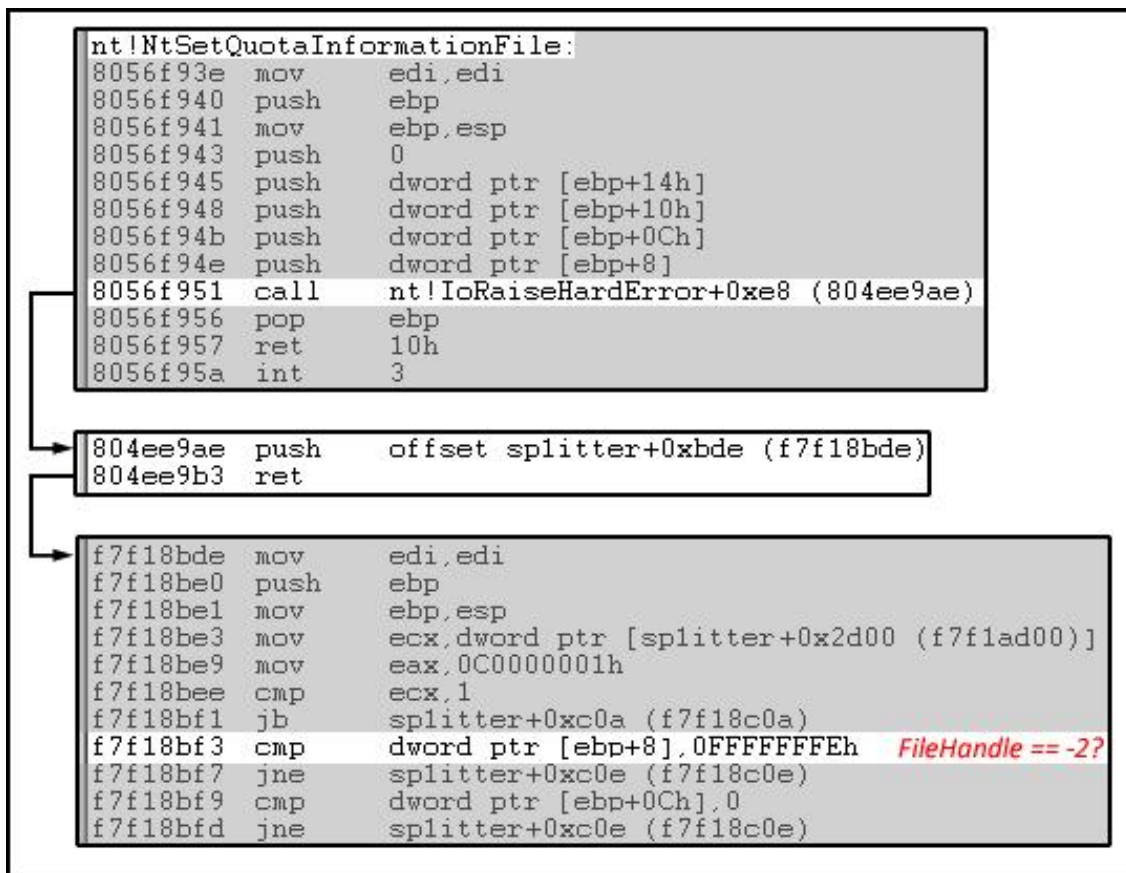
nt!NtSetQuotaInformationFile:
8056f93e mov edi,edi
8056f940 push ebp
8056f941 mov ebp,esp
8056f943 push 0
8056f945 push dword ptr [ebp+14h]
8056f948 push dword ptr [ebp+10h]
8056f94b push dword ptr [ebp+0Ch]
8056f94e push dword ptr [ebp+8]
8056f951 call nt!IoRaiseHardError+0xe8 (804ee9ae)
8056f956 pop ebp
8056f957 ret 10h
8056f95a int 3

804ee9ae push offset sp1itter+0xbde (f7f18bde)
804ee9b3 ret

f7f18bde mov edi,edi
f7f18be0 push ebp
f7f18be1 mov ebp,esp
f7f18be3 mov ecx,dword ptr [sp1itter+0x2d00 (f7f1ad00)]
f7f18be9 mov eax,0C0000001h
f7f18bee cmp ecx,1
f7f18bf1 jb sp1itter+0xc0a (f7f18c0a)
f7f18bf3 cmp dword ptr [ebp+8],0FFFFFFFEh FileHandle == -2?
f7f18bf7 jne sp1itter+0xc0e (f7f18c0e)
f7f18bf9 cmp dword ptr [ebp+0Ch],0
f7f18bfd jne sp1itter+0xc0e (f7f18c0e)